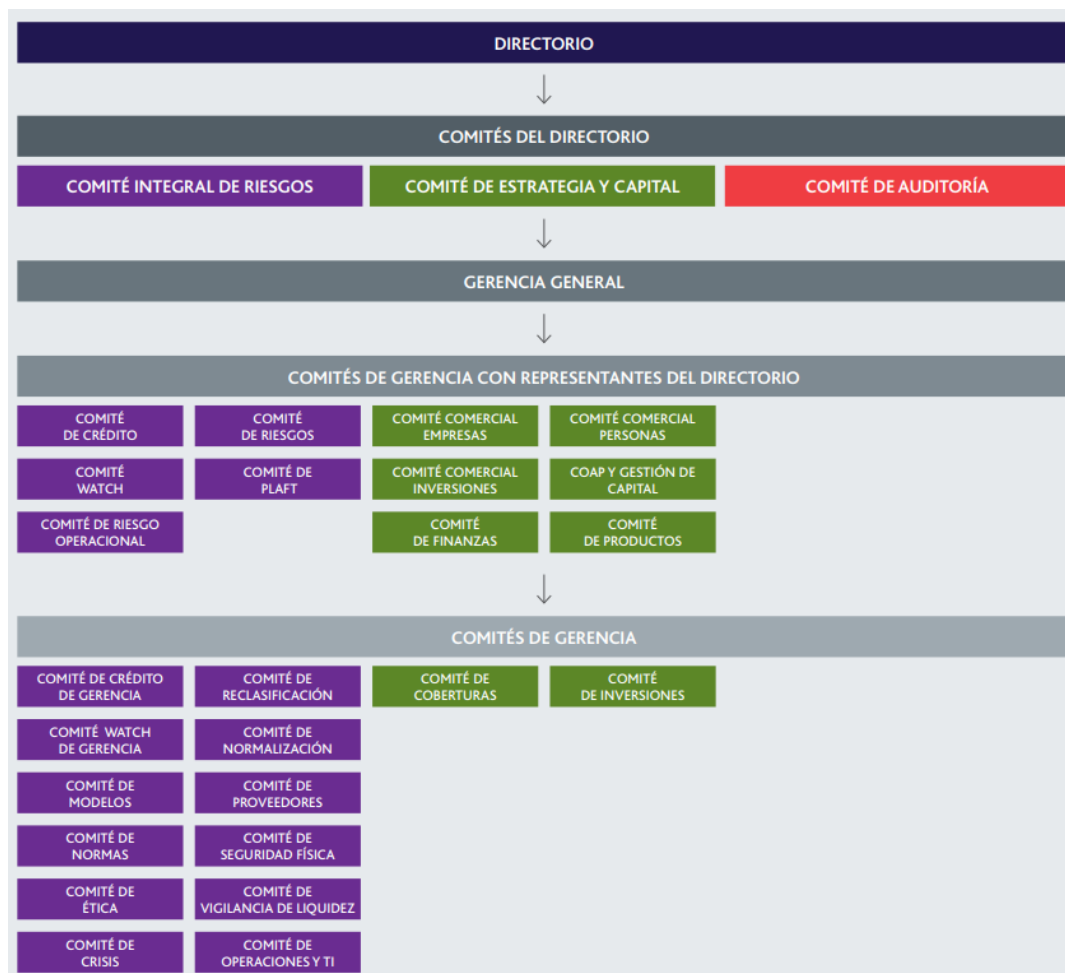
DIRECTORIO

COMITÉS DEL DIRECTORIO

COMITÉ INTEGRAL DE RIESGOS

COMITÉ DE ESTRATEGIA Y CAPITAL

COMITÉ DE AUDITORÍA

GERENCIA GENERAL

COMITÉS DE GERENCIA CON REPRESENTANTES DEL DIRECTORIO

COMITÉ DE CRÉDITO

COMITÉ DE RIESGOS

COMITÉ COMERCIAL EMPRESAS

COMITÉ COMERCIAL PERSONAS

COMITÉ WATCH

COMITÉ DE PLAFT

COMITÉ COMERCIAL INVERSIONES

COAP Y GESTIÓN DE CAPITAL

COMITÉ DE RIESGO OPERACIONAL

COMITÉ DE FINANZAS

COMITÉ DE PRODUCTOS

COMITÉS DE GERENCIA

COMITÉ DE CRÉDITO DE GERENCIA

COMITÉ DE RECLASIFICACIÓN

COMITÉ DE COBERTURAS

COMITÉ DE INVERSIONES

COMITÉ WATCH DE GERENCIA

COMITÉ DE NORMALIZACIÓN

COMITÉ DE MODELOS

COMITÉ DE PROVEEDORES

COMITÉ DE NORMAS

COMITÉ DE SEGURIDAD FÍSICA

COMITÉ DE ÉTICA

COMITÉ DE VIGILANCIA DE LIQUIDEZ

COMITÉ DE CRISIS

COMITÉ DE OPERACIONES Y TI